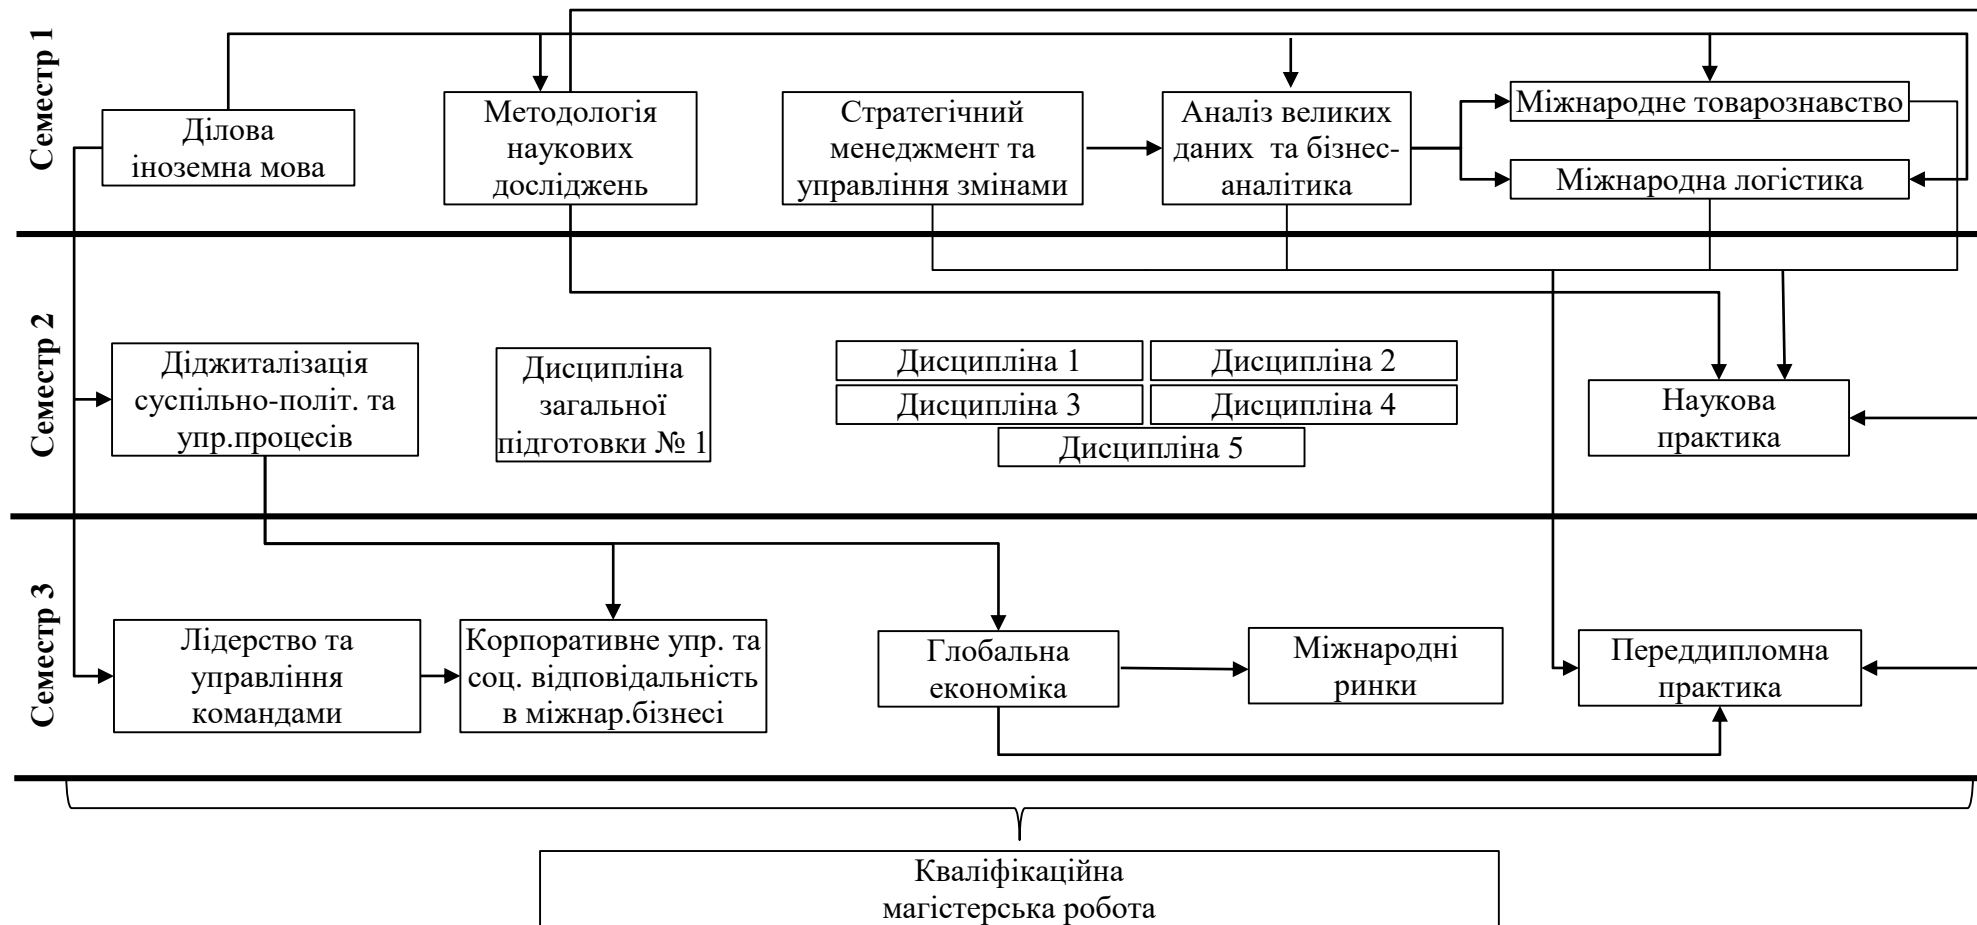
Семестр 1

Ділова іноземна мова

Методологія наукових досліджень

Стратегічний менеджмент та управління змінами

Аналіз великих даних та бізнес-аналітика

Міжнародне товарознавство

Міжнародна логістика

Семестр 2

Діджиталізація суспільно-політ. та упр.процесів

Дисципліна загальної підготовки № 1

Дисципліна 1

Дисципліна 2

Дисципліна 3

Дисципліна 4

Дисципліна 5

Наукова практика

Семестр 3

Лідерство та управління командами

Корпоративне упр. та соц. відповідальність в міжнар.бізнесі

Глобальна економіка

Міжнародні ринки

Переддипломна практика

Кваліфікаційна магістерська робота